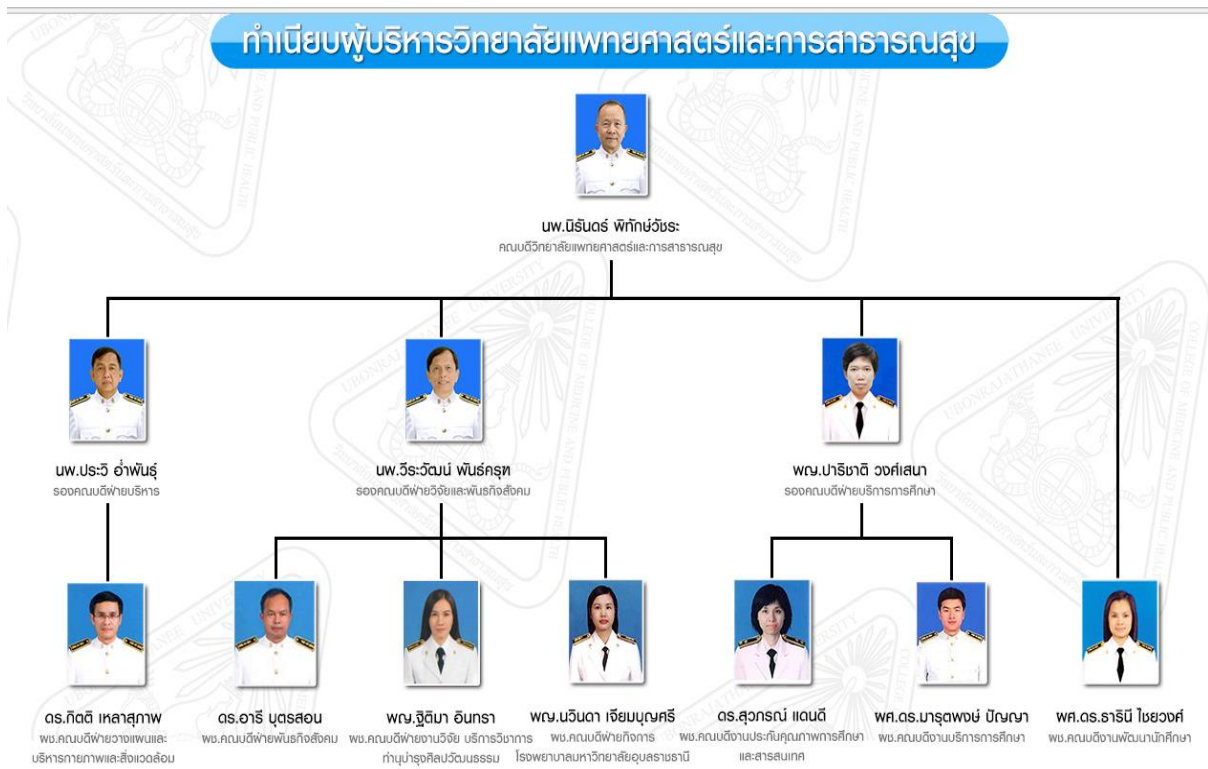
ทำเนียบผู้บริหารวิทยาลัยแพทยศาสตร์และการสาธารณสุข

นพ.นิรันดร์ พิทักษ์วัชระ
คณบดีวิทยาลัยแพทยศาสตร์และการสาธารณสุข

นพ.ประวิ อ่ำพันธุ์
รองคณบดีฝ่ายบริหาร

นพ.วีระวัฒน์ พันธ์ครุฑ
รองคณบดีฝ่ายวิจัยและพันธกิจสังคม

พญ.ปาริชาติ วงศ์เสนา
รองคณบดีฝ่ายบริการการศึกษา

ดร.กิตติ เหลาสุภาพ
ผช.คณบดีฝ่ายงานแผนและบริหารกายภาพและสิ่งแวดล้อม

ดร.อารี บุตรสอน
ผช.คณบดีฝ่ายพันธกิจสังคม

พญ.ฐิติมา อินทรา
ผช.คณบดีฝ่ายงานวิจัย บริการวิชาการ ทำนุบำรุงศิลปวัฒนธรรม

พญ.นวินดา เจียมบุญศรี
ผช.คณบดีฝ่ายกิจการโรงพยาบาลมหาวิทยาลัยอุบลราชธานี

ดร.สุวภรณ์ แถนดี
ผช.คณบดีงานประกันคุณภาพการศึกษาและสารสนเทศ

ผศ.ดร.มารุตพงษ์ ปัญญา
ผช.คณบดีงานบริการการศึกษา

ผศ.ดร.ธารินี ไชยวงศ์
ผช.คณบดีงานพัฒนานักศึกษา